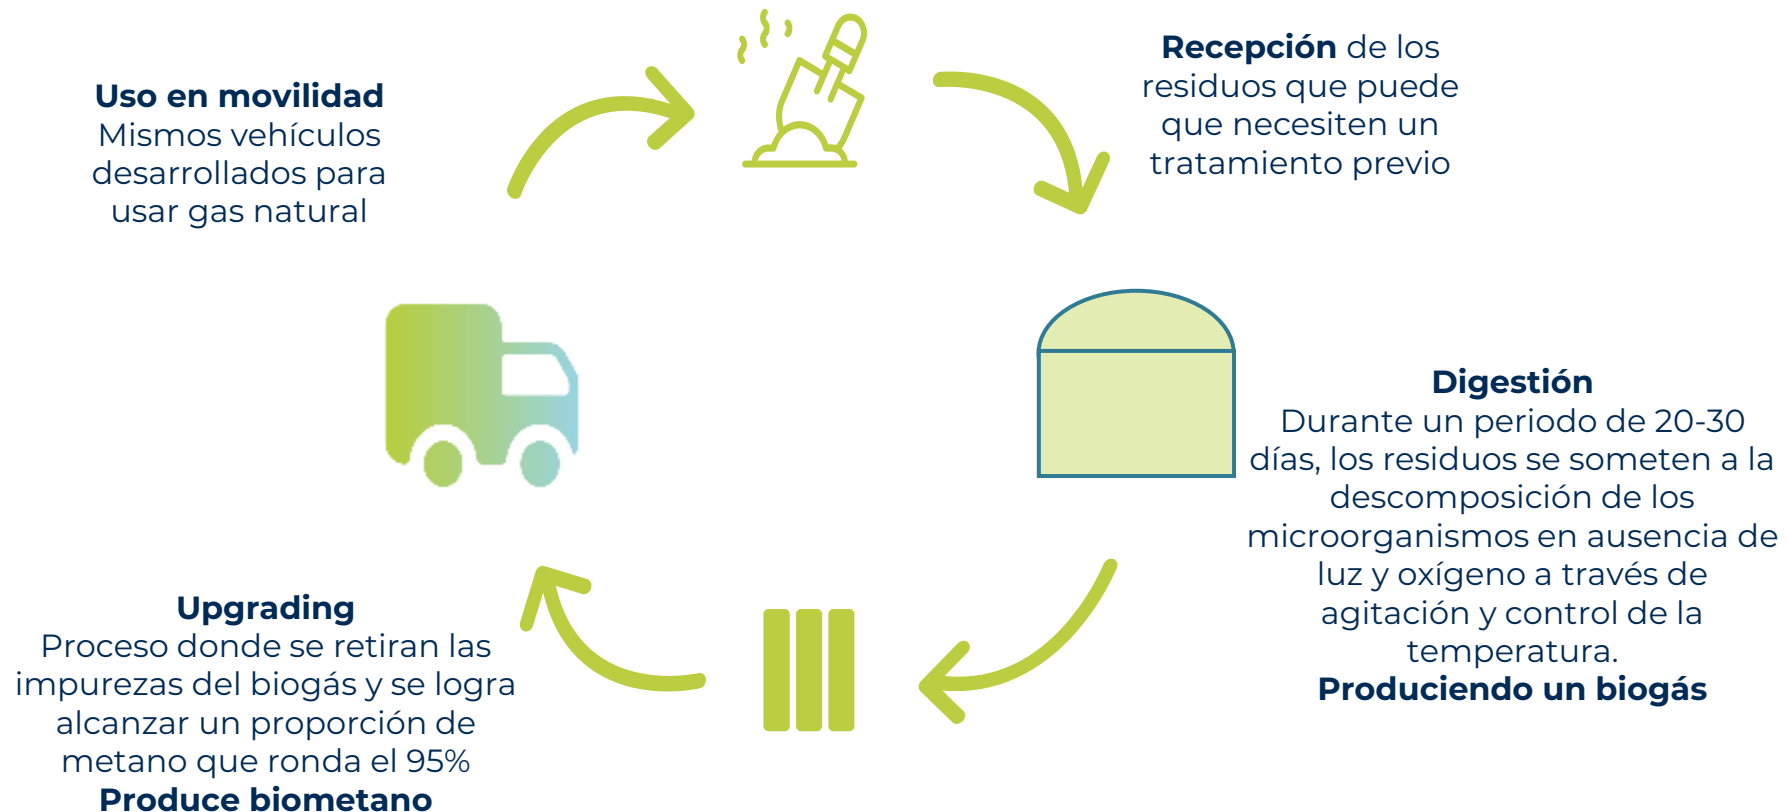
**Uso en movilidad**
Mismos vehículos desarrollados para usar gas natural

**Recepción** de los residuos que puede que necesiten un tratamiento previo

**Digestión**
Durante un periodo de 20-30 días, los residuos se someten a la descomposición de los microorganismos en ausencia de luz y oxígeno a través de agitación y control de la temperatura.
**Produciendo un biogás**

**Upgrading**
Proceso donde se retiran las impurezas del biogás y se logra alcanzar un proporción de metano que ronda el 95%
**Produce biometano**